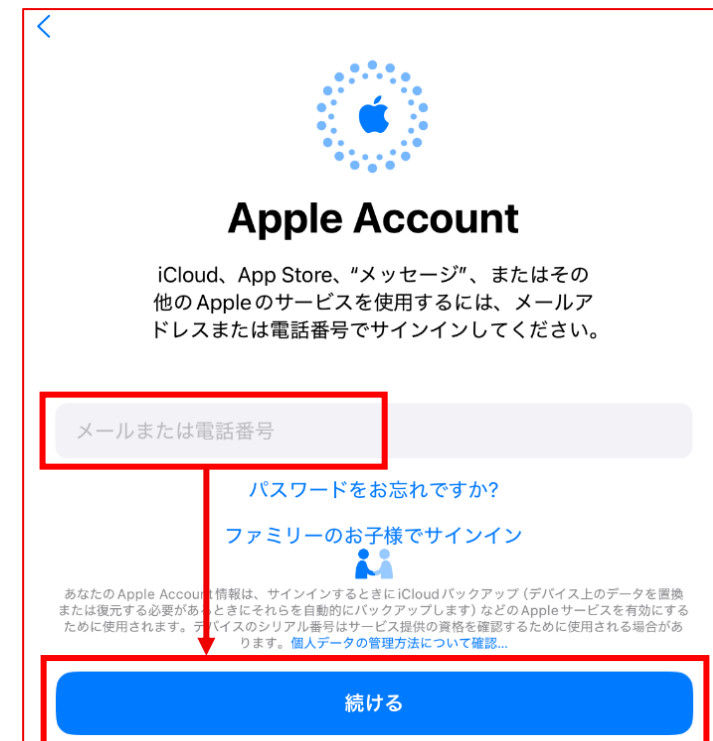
Apple Account

iCloud、App Store、"メッセージ"、またはその他のAppleのサービスを使用するには、メールアドレスまたは電話番号でサインインしてください。

メールまたは電話番号

パスワードをお忘れですか?

ファミリーのお子様でサインイン

あなたのApple Account情報は、サインインするときにiCloudバックアップ（デバイス上のデータを置換または復元する必要があ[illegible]ときにそれらを自動的にバックアップします）などのAppleサービスを有効にするために使用されます。デバイスのシリアル番号はサービス提供の資格を確認するために使用される場合があります。個人データの管理方法について確認...

続ける